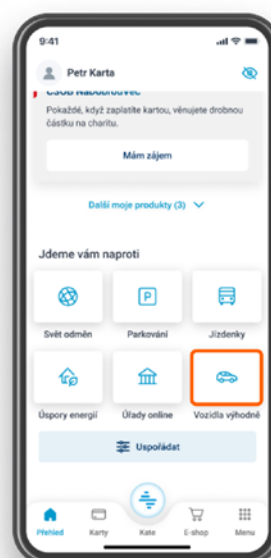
9:41

Petr Karta

ČSOB Nadbrouvec

Pokaždé, když zaplatíte kartou, věnujete drobnou částku na charitu.

Mám zájem

Další moje produkty (3)

Jdeme vám naproti

Svět odměn

Parkování

Jízdenky

Úspory energií

Úřady online

Vozidla výhodně

Uspořádat

Přehled

Karty

Kate

E-shop

Menu